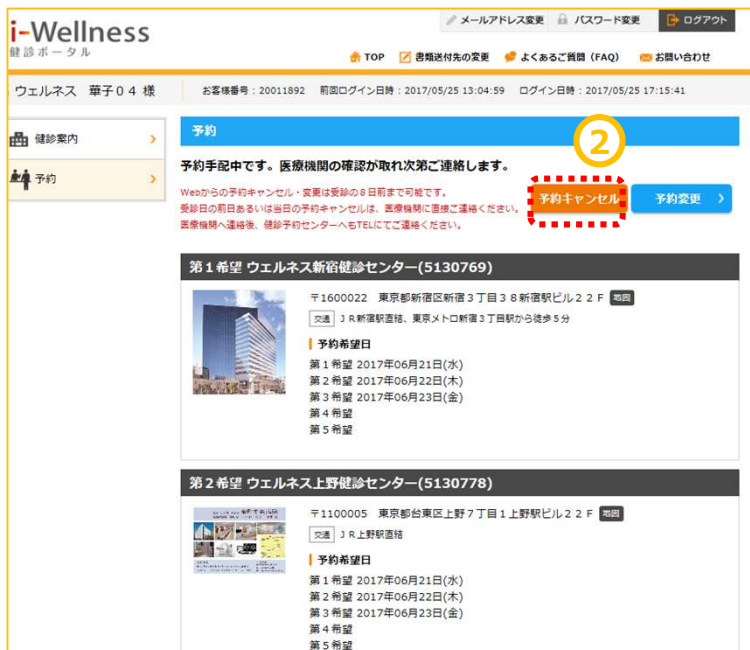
i-Wellness
健診ポータル

メールアドレス変更　パスワード変更　ログアウト

TOP　書類送付先の変更　よくあるご質問（FAQ）　お問い合わせ

ウェルネス　華子０４ 様　お客様番号：20011892　前回ログイン日時：2017/05/25 13:04:59　ログイン日時：2017/05/25 17:15:41

健診案内
予約

予約

予約手配中です。医療機関の確認が取れ次第ご連絡します。

Webからの予約キャンセル・変更は受診の８日前まで可能です。
受診日の前日あるいは当日の予約キャンセルは、医療機関に直接ご連絡ください。
医療機関へ連絡後、健診予約センターへもTELにてご連絡ください。

②
予約キャンセル
予約変更

第１希望 ウェルネス新宿健診センター(5130769)

〒1600022　東京都新宿区新宿３丁目３８新宿駅ビル２２Ｆ 地図
交通　ＪＲ新宿駅直結、東京メトロ新宿３丁目駅から徒歩５分

予約希望日
第１希望 2017年06月21日(水)
第２希望 2017年06月22日(木)
第３希望 2017年06月23日(金)
第４希望
第５希望

第２希望 ウェルネス上野健診センター(5130778)

〒1100005　東京都台東区上野７丁目１上野駅ビル２２Ｆ 地図
交通　ＪＲ上野駅直結

予約希望日
第１希望 2017年06月21日(水)
第２希望 2017年06月22日(木)
第３希望 2017年06月23日(金)
第４希望
第５希望